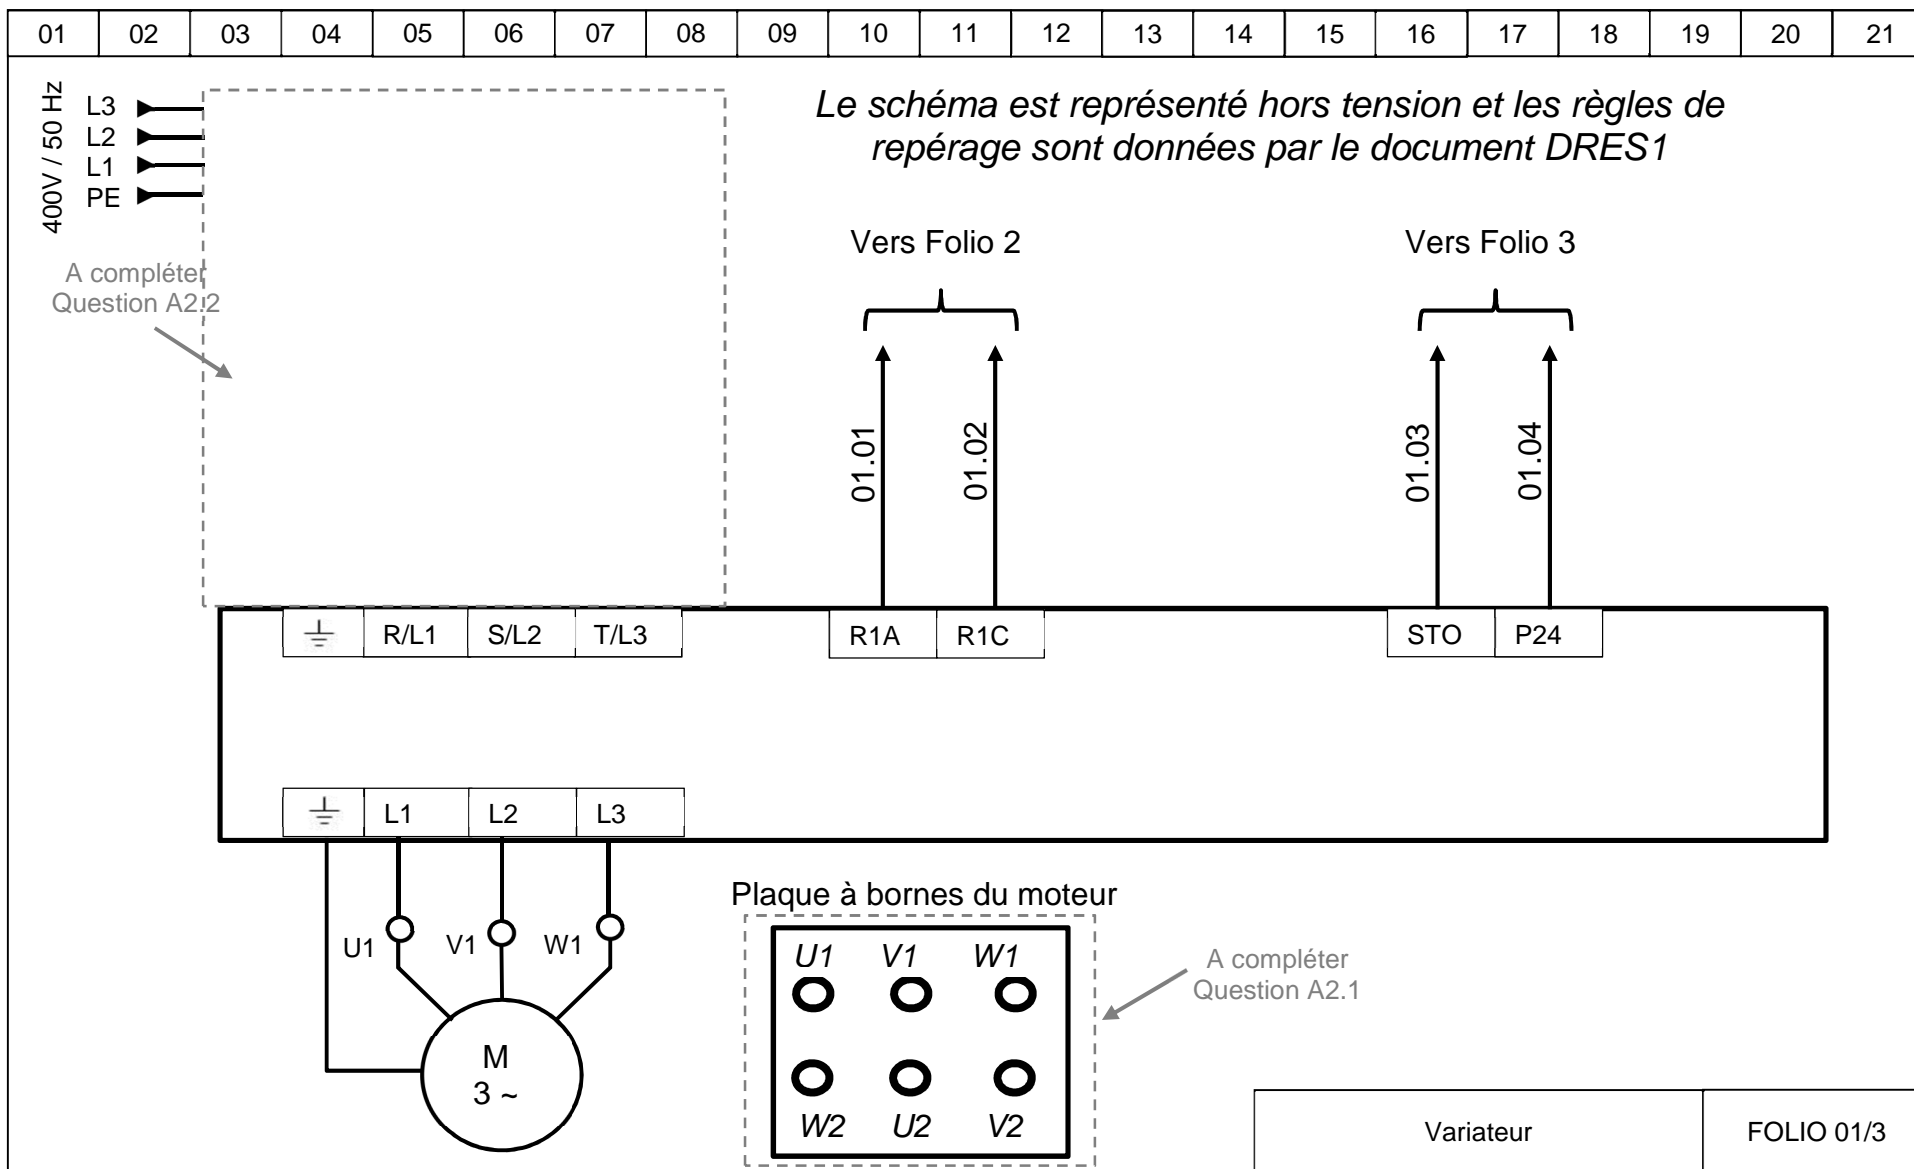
| 01 | 02 | 03 | 04 | 05 | 06 | 07 | 08 | 09 | 10 | 11 | 12 | 13 | 14 | 15 | 16 | 17 | 18 | 19 | 20 | 21 |
|---|---|---|---|---|---|---|---|---|---|---|---|---|---|---|---|---|---|---|---|---|

400V / 50 Hz
L3
L2
L1
PE

A compléter
Question A2.2

Le schéma est représenté hors tension et les règles de repérage sont données par le document DRES1

Vers Folio 2

Vers Folio 3

01.01
01.02
01.03
01.04

R/L1 S/L2 T/L3
R1A R1C
STO P24

L1 L2 L3

U1 V1 W1

M
3 ~

Plaque à bornes du moteur
U1 V1 W1
W2 U2 V2

A compléter
Question A2.1

Variateur
FOLIO 01/3